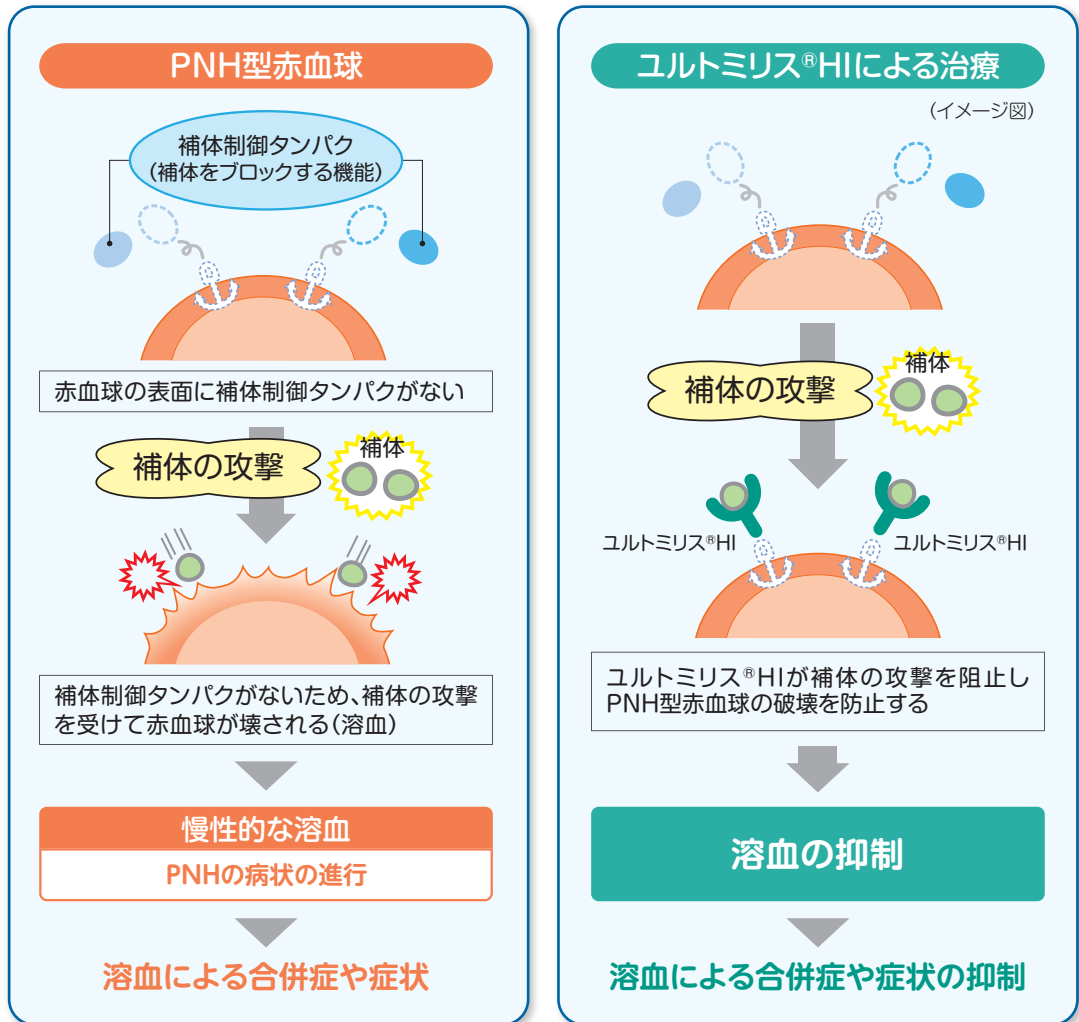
PNH型赤血球

補体制御タンパク
（補体をブロックする機能）

赤血球の表面に補体制御タンパクがない

補体の攻撃

補体

補体制御タンパクがないため、補体の攻撃を受けて赤血球が壊される（溶血）

慢性的な溶血

PNHの病状の進行

溶血による合併症や症状

ユルトミリス®HIによる治療

（イメージ図）

補体の攻撃

補体

ユルトミリス®HI

ユルトミリス®HI

ユルトミリス®HIが補体の攻撃を阻止し PNH型赤血球の破壊を防止する

溶血の抑制

溶血による合併症や症状の抑制